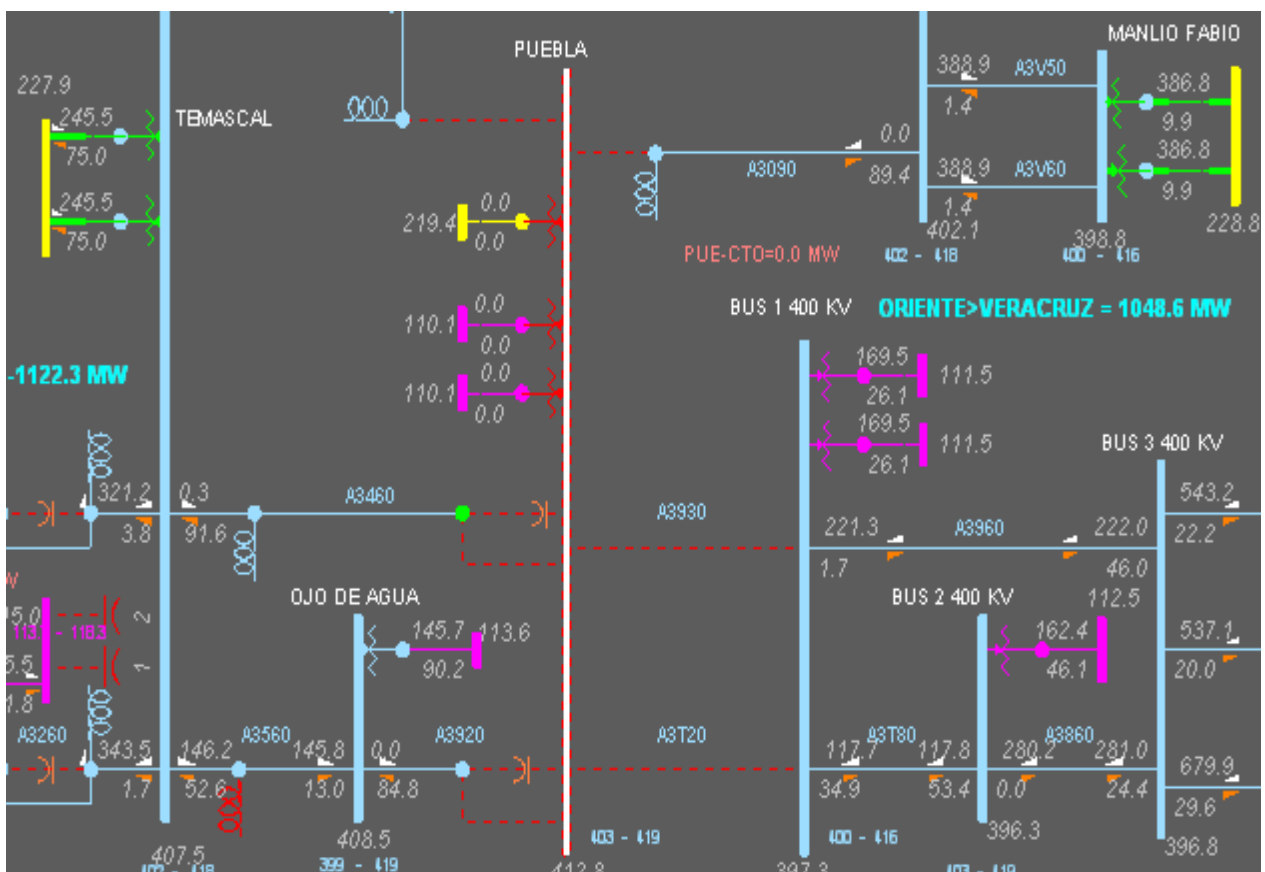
PUEBLA
MANLIO FABIO
227.9
245.5
TEMASCAL
75.0
245.5
75.0
388.9
A3V50
1.4
386.8
9.9
0.0
A3090
89.4
388.9
A3V60
1.4
386.8
9.9
402.1
398.8
228.8
402 - 418
400 - 416
219.4
0.0
0.0
PUE-CTO=0.0 MW
BUS 1 400 KV
ORIENTE>VERACRUZ = 1048.6 MW
110.1
0.0
0.0
110.1
0.0
0.0
-1122.3 MW
169.5
26.1
111.5
169.5
26.1
111.5
BUS 3 400 KV
321.2
3.8
0.3
91.6
A3460
A3930
543.2
22.2
221.3
1.7
A3960
222.0
46.0
OJO DE AGUA
BUS 2 400 KV
112.5
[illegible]5.0
113.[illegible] - 118.3
2
1
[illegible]5.5
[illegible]1.8
145.7
113.6
90.2
162.4
46.1
537.1
20.0
A3260
343.5
1.7
146.2
52.6
A3560
145.8
13.0
0.0
84.8
A3920
A3T20
117.7
34.9
A3T80
117.8
53.4
280.2
0.0
A3860
281.0
24.4
679.9
29.6
408.5
407.5
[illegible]
399 - 419
403 - 419
412.8
397.3
400 - 416
396.3
403 - 419
396.8